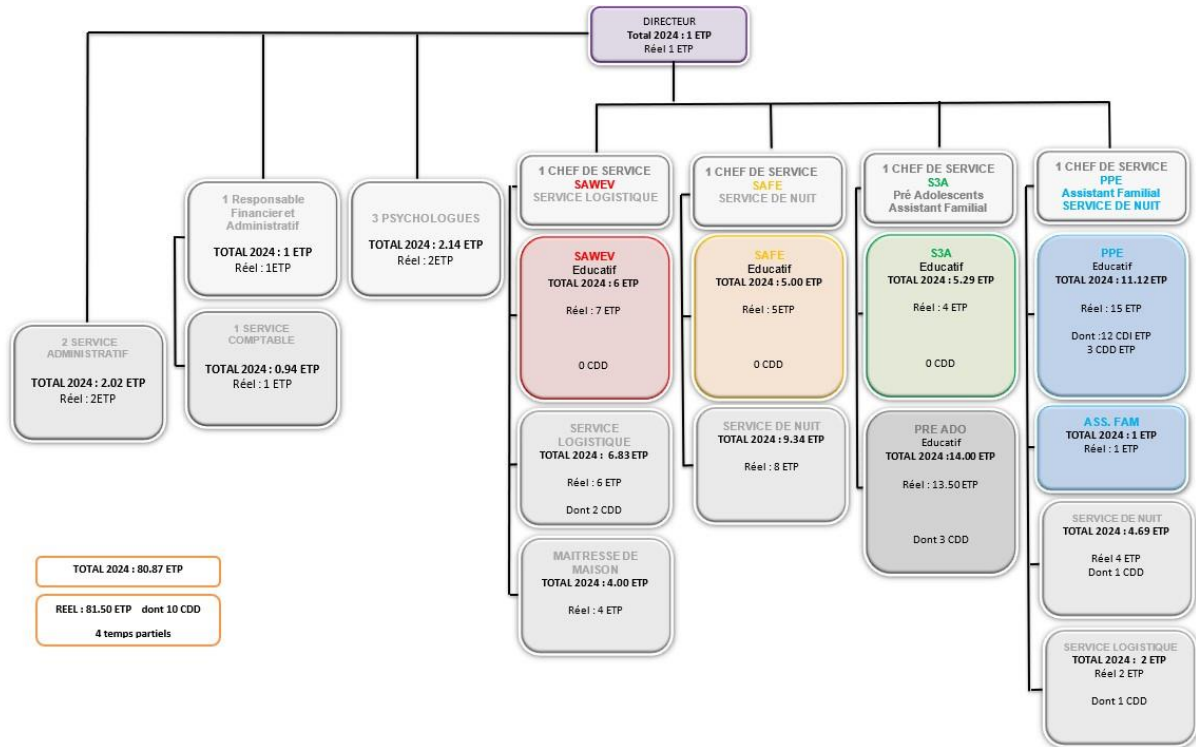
DIRECTEUR
Total 2024 : 1 ETP
Réel 1 ETP

2 SERVICE ADMINISTRATIF
TOTAL 2024 : 2.02 ETP
Réel : 2ETP

1 Responsable Financier et Administratif
TOTAL 2024 : 1 ETP
Réel : 1ETP

1 SERVICE COMPTABLE
TOTAL 2024 : 0.94 ETP
Réel : 1 ETP

3 PSYCHOLOGUES
TOTAL 2024 : 2.14 ETP
Réel : 2ETP

1 CHEF DE SERVICE
SAWEV
SERVICE LOGISTIQUE

SAWEV
Educatif
TOTAL 2024 : 6 ETP
Réel : 7 ETP
0 CDD

SERVICE LOGISTIQUE
TOTAL 2024 : 6.83 ETP
Réel : 6 ETP
Dont 2 CDD

MAITRESSE DE MAISON
TOTAL 2024 : 4.00 ETP
Réel : 4 ETP

1 CHEF DE SERVICE
SAFE
SERVICE DE NUIT

SAFE
Educatif
TOTAL 2024 : 5.00 ETP
Réel : 5ETP
0 CDD

SERVICE DE NUIT
TOTAL 2024 : 9.34 ETP
Réel : 8 ETP

1 CHEF DE SERVICE
S3A
Pré Adolescents
Assistant Familial

S3A
Educatif
TOTAL 2024 : 5.29 ETP
Réel : 4 ETP
0 CDD

PRE ADO
Educatif
TOTAL 2024 :14.00 ETP
Réel : 13.50 ETP
Dont 3 CDD

1 CHEF DE SERVICE
PPE
Assistant Familial
SERVICE DE NUIT

PPE
Educatif
TOTAL 2024 : 11.12 ETP
Réel : 15 ETP
Dont :12 CDI ETP
3 CDD ETP

ASS. FAM
TOTAL 2024 : 1 ETP
Réel : 1 ETP

SERVICE DE NUIT
TOTAL 2024 : 4.69 ETP
Réel 4 ETP
Dont 1 CDD

SERVICE LOGISTIQUE
TOTAL 2024 : 2 ETP
Réel 2 ETP
Dont 1 CDD

TOTAL 2024 : 80.87 ETP

REEL : 81.50 ETP dont 10 CDD
4 temps partiels